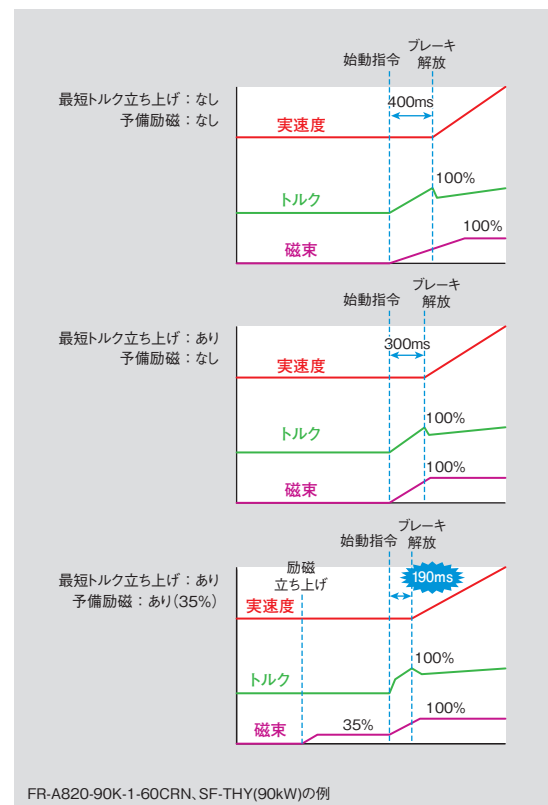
始動指令
ブレーキ
解放
最短トルク立ち上げ：なし
予備励磁：なし
400ms
実速度
100%
トルク
100%
磁束

始動指令
ブレーキ
解放
最短トルク立ち上げ：あり
予備励磁：なし
300ms
実速度
100%
トルク
100%
磁束

始動指令
ブレーキ
解放
最短トルク立ち上げ：あり
予備励磁：あり(35%)
励磁
立ち上げ
190ms
実速度
100%
トルク
100%
35%
磁束

FR-A820-90K-1-60CRN、SF-THY(90kW)の例